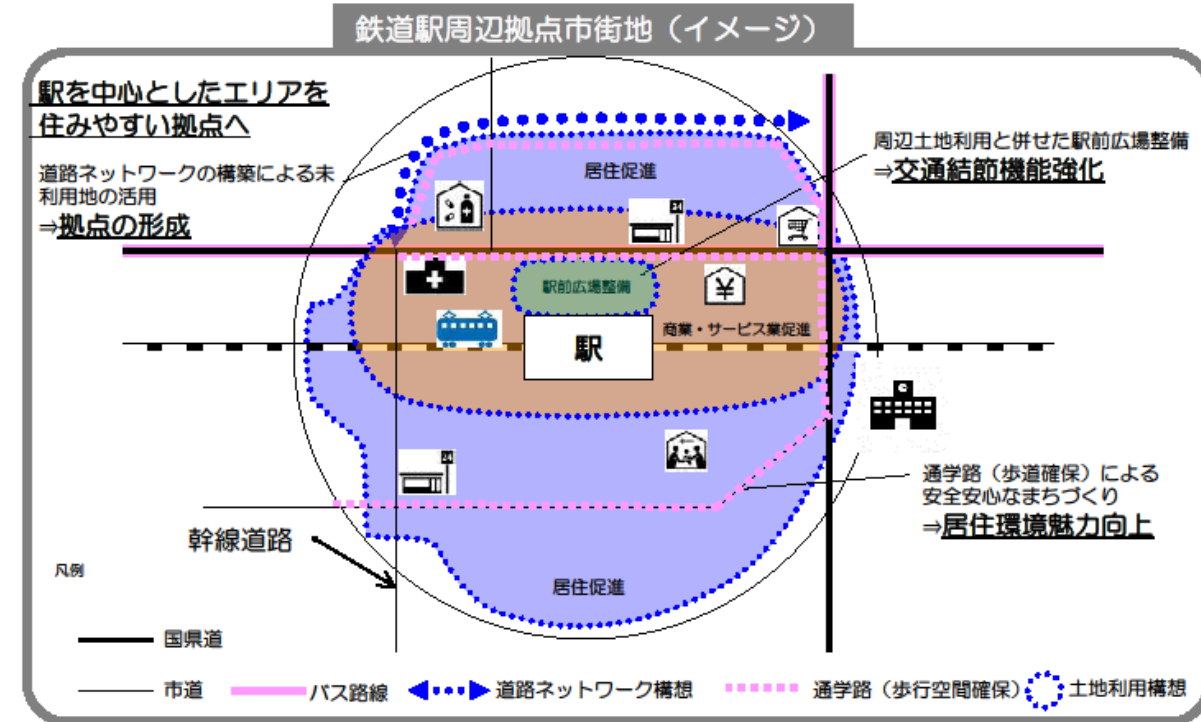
鉄道駅周辺拠点市街地（イメージ）

駅を中心としたエリアを住みやすい拠点へ

道路ネットワークの構築による未利用地の活用
⇒拠点の形成

周辺土地利用と併せた駅前広場整備
⇒交通結節機能強化

居住促進

24

駅前広場整備

¥

商業・サービス業促進

駅

24

通学路（歩道確保）による安全安心なまちづくり
⇒居住環境魅力向上

幹線道路

凡例

居住促進

国県道

市道
バス路線
道路ネットワーク構想
通学路（歩行空間確保）
土地利用構想